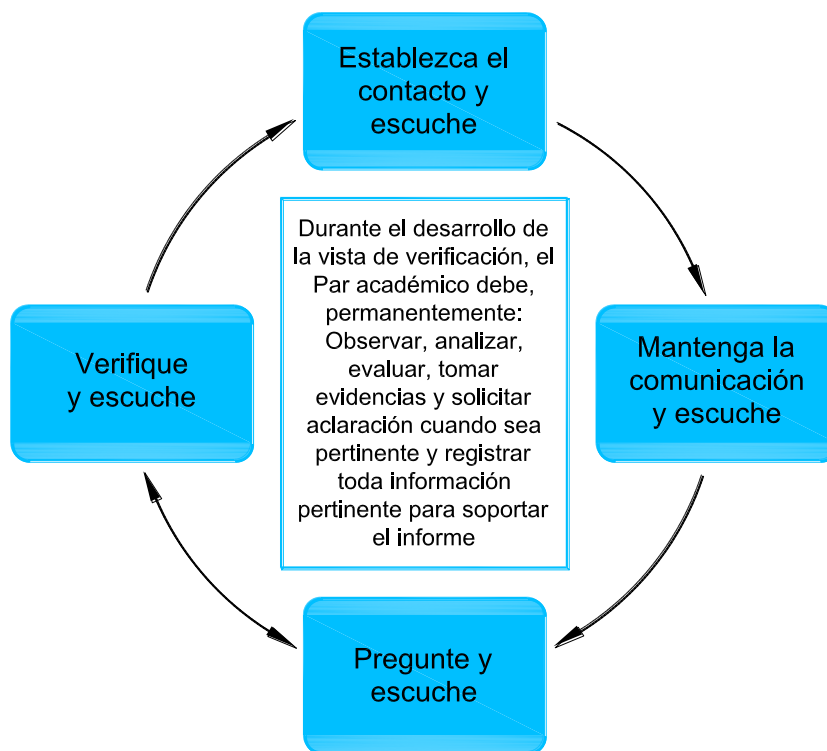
Establezca el contacto y escuche

Mantenga la comunicación y escuche

Pregunte y escuche

Verifique y escuche

Durante el desarrollo de la vista de verificación, el Par académico debe, permanentemente: Observar, analizar, evaluar, tomar evidencias y solicitar aclaración cuando sea pertinente y registrar toda información pertinente para soportar el informe